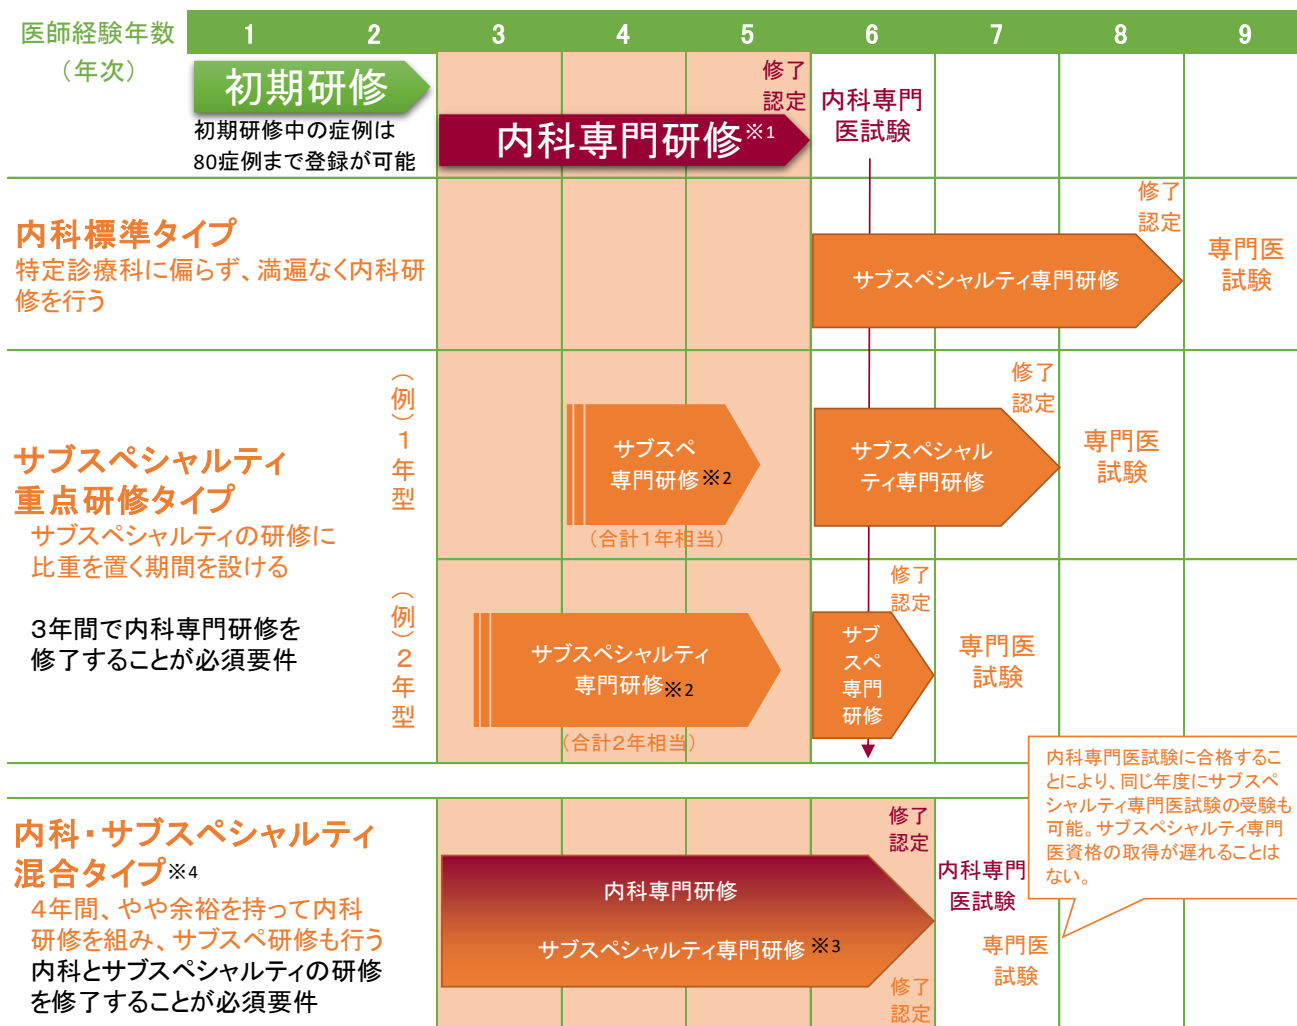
医師経験年数（年次）

| 1 | 2 | 3 | 4 | 5 | 6 | 7 | 8 | 9 |
|---|---|---|---|---|---|---|---|---|

初期研修
初期研修中の症例は80症例まで登録が可能

内科専門研修※1
修了認定
内科専門医試験

内科標準タイプ
特定診療科に偏らず、満遍なく内科研修を行う
修了認定
サブスペシャルティ専門研修
専門医試験

サブスペシャルティ重点研修タイプ
サブスペシャルティの研修に比重を置く期間を設ける

3年間で内科専門研修を修了することが必須要件

（例）1年型
サブスペ専門研修※2
（合計1年相当）
修了認定
サブスペシャルティ専門研修
専門医試験

（例）2年型
サブスペシャルティ専門研修※2
（合計2年相当）
修了認定
サブスペ専門研修
専門医試験

内科専門医試験に合格することにより、同じ年度にサブスペシャルティ専門医試験の受験も可能。サブスペシャルティ専門医資格の取得が遅れることはない。

内科・サブスペシャルティ混合タイプ※4
4年間、やや余裕を持って内科研修を組み、サブスペ研修も行う
内科とサブスペシャルティの研修を修了することが必須要件
修了認定
内科専門研修
サブスペシャルティ専門研修 ※3
修了認定
内科専門医試験
専門医試験